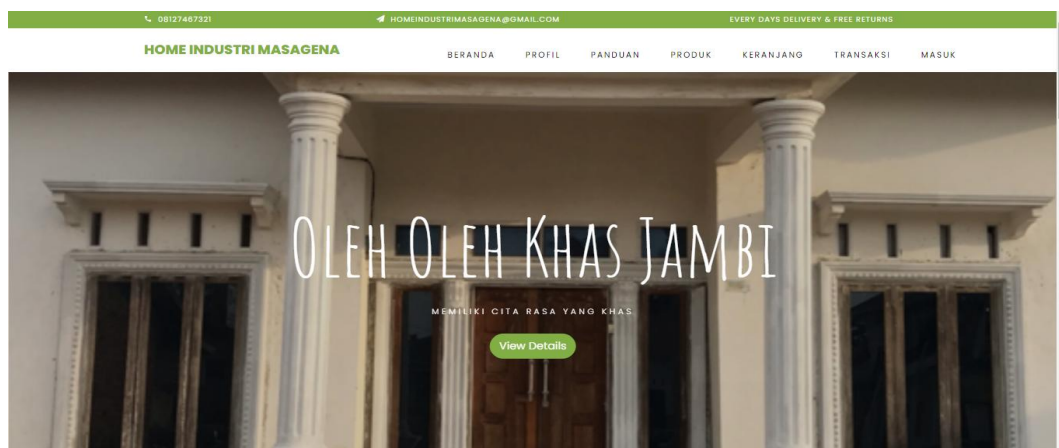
08127467321
HOMEINDUSTRIMASAGENA@GMAIL.COM
EVERY DAYS DELIVERY & FREE RETURNS

HOME INDUSTRI MASAGENA

BERANDA PROFIL PANDUAN PRODUK KERANJANG TRANSAKSI MASUK

Oleh Oleh Khas Jambi

MEMILIKI CITA RASA YANG KHAS

View Details